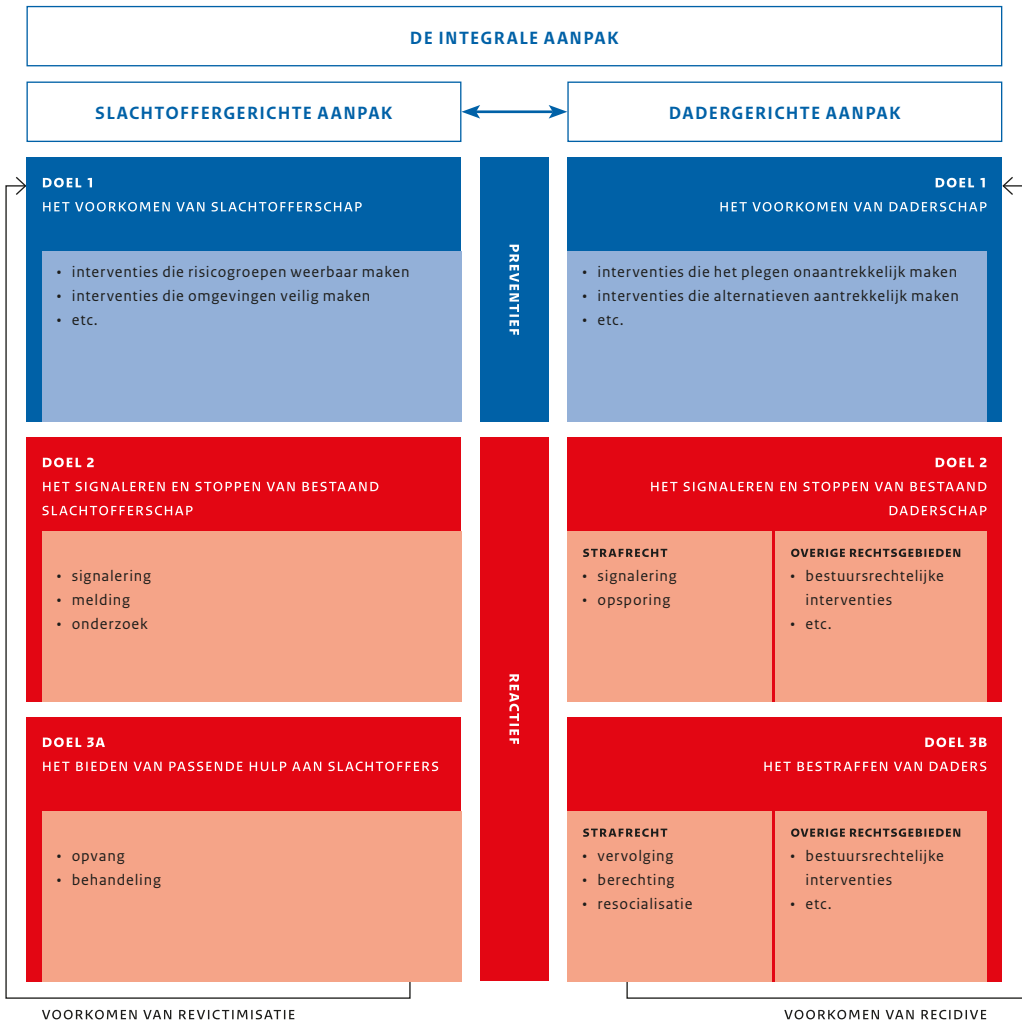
DE INTEGRALE AANPAK

SLACHTOFFERGERICHTE AANPAK

DADERGERICHTE AANPAK

DOEL 1
HET VOORKOMEN VAN SLACHTOFFERSCHAP

• interventies die risicogroepen weerbaar maken
• interventies die omgevingen veilig maken
• etc.

PREVENTIEF

DOEL 1
HET VOORKOMEN VAN DADERSCHAP

• interventies die het plegen onaantrekkelijk maken
• interventies die alternatieven aantrekkelijk maken
• etc.

DOEL 2
HET SIGNALEREN EN STOPPEN VAN BESTAAND SLACHTOFFERSCHAP

• signalering
• melding
• onderzoek

REACTIEF

DOEL 2
HET SIGNALEREN EN STOPPEN VAN BESTAAND DADERSCHAP

STRAFRECHT
• signalering
• opsporing

OVERIGE RECHTSGEBIEDEN
• bestuursrechtelijke interventies
• etc.

DOEL 3A
HET BIEDEN VAN PASSENDE HULP AAN SLACHTOFFERS

• opvang
• behandeling

DOEL 3B
HET BESTRAFFEN VAN DADERS

STRAFRECHT
• vervolging
• berechting
• resocialisatie

OVERIGE RECHTSGEBIEDEN
• bestuursrechtelijke interventies
• etc.

VOORKOMEN VAN REVICTIMISATIE

VOORKOMEN VAN RECIDIVE